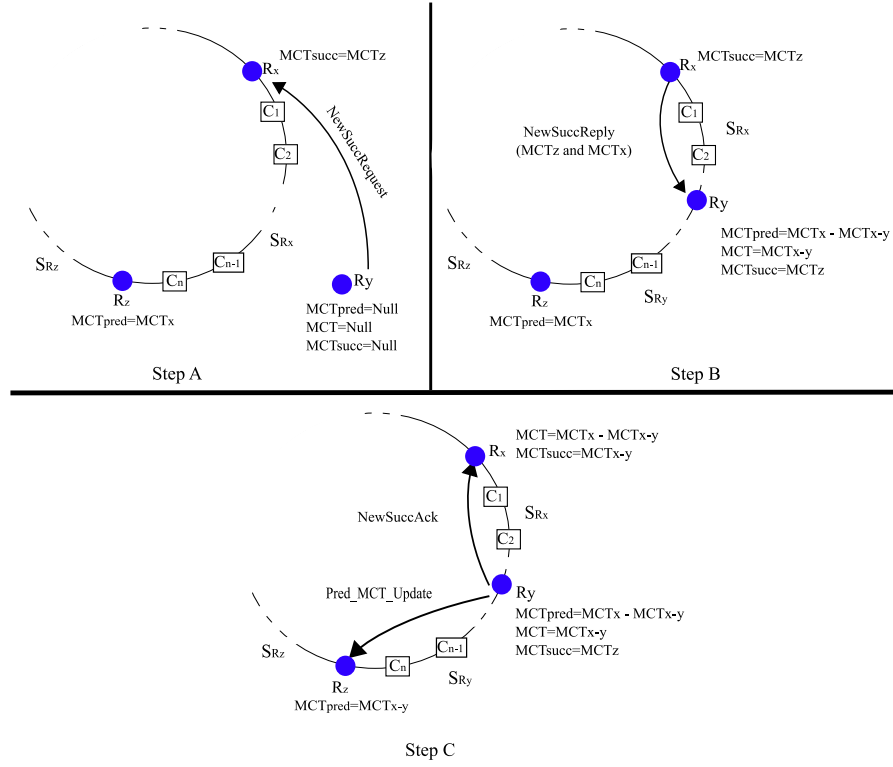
MCTsucc=MCTz
$R_x$
NewSuccRequest
$C_1$
$C_2$
$S_{Rx}$
$S_{Rz}$
$C_n$
$C_{n-1}$
$R_z$
MCTpred=MCTx
Ry
MCTpred=Null
MCT=Null
MCTsucc=Null
Step A

$R_x$
MCTsucc=MCTz
$C_1$
$S_{Rx}$
NewSuccReply
(MCTz and MCTx)
$C_2$
Ry
MCTpred=MCTx - MCTx-y
MCT=MCTx-y
MCTsucc=MCTz
$S_{Rz}$
$C_n$
$C_{n-1}$
$R_z$
$S_{Ry}$
MCTpred=MCTx
Step B

MCT=MCTx - MCTx-y
MCTsucc=MCTx-y
$R_x$
$C_1$
NewSuccAck
$S_{Rx}$
$C_2$
Pred_MCT_Update
Ry
MCTpred=MCTx - MCTx-y
MCT=MCTx-y
MCTsucc=MCTz
$S_{Rz}$
$C_n$
$C_{n-1}$
$R_z$
$S_{Ry}$
MCTpred=MCTx-y
Step C